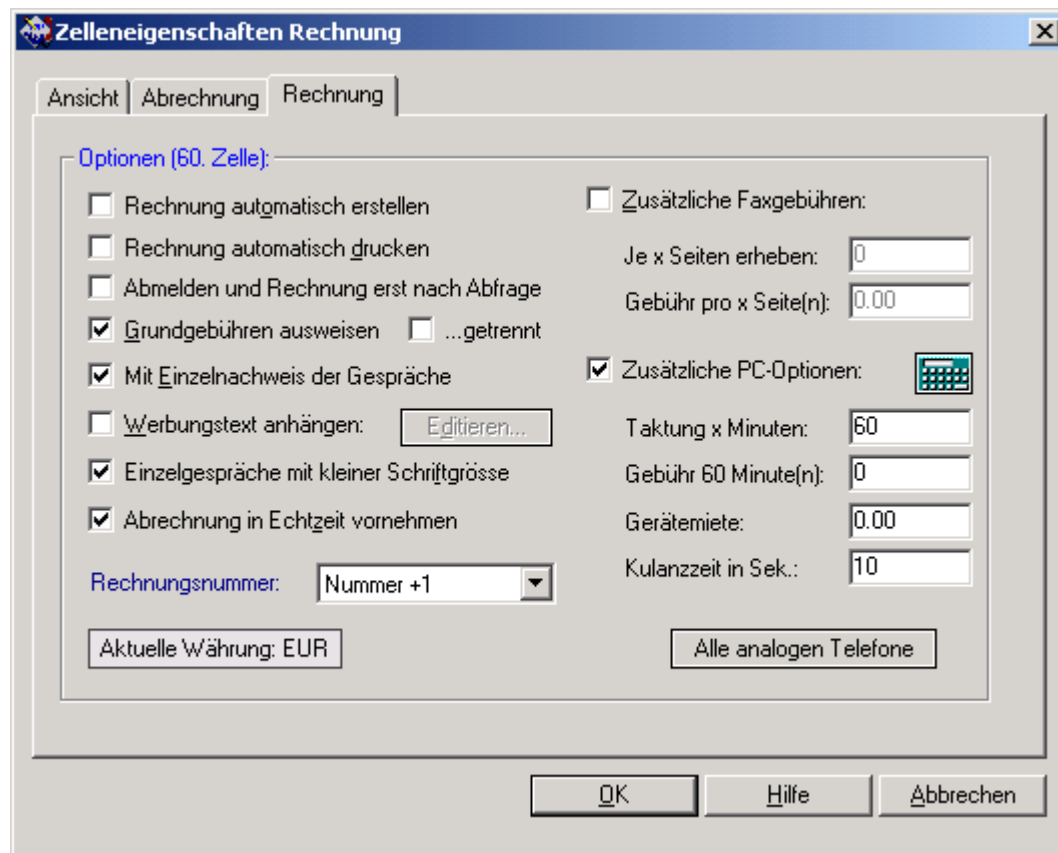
Zelleneigenschaften Rechnung

Ansicht | Abrechnung | Rechnung

Optionen (60. Zelle):

Rechnung automatisch erstellen

Rechnung automatisch drucken

Abmelden und Rechnung erst nach Abfrage

Grundgebühren ausweisen

...getrennt

Mit Einzelnachweis der Gespräche

Werbungstext anhängen:

Editieren...

Einzelgespräche mit kleiner Schriftgrösse

Abrechnung in Echtzeit vornehmen

Rechnungsnummer: Nummer +1

Aktuelle Währung: EUR

Zusätzliche Faxgebühren:

Je x Seiten erheben: 0

Gebühr pro x Seite(n): 0.00

Zusätzliche PC-Optionen:

Taktung x Minuten: 60

Gebühr 60 Minute(n): 0

Gerätemiete: 0.00

Kulanzzeit in Sek.: 10

Alle analogen Telefone

OK

Hilfe

Abbrechen